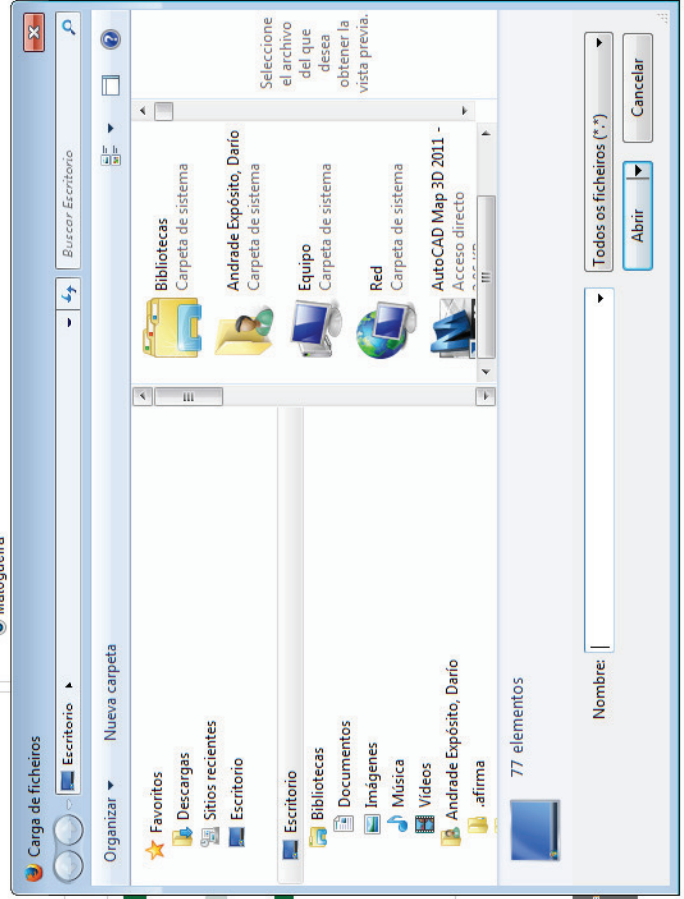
Carga de ficheiros

Escritorio

Buscar Escritorio

Organizar ▾ Nueva carpeta

Favoritos
Descargas
Sitios recientes
Escritorio

Escritorio
Bibliotecas
Documentos
Imágenes
Música
Vídeos
Andrade Expósito, Darío
.afirma

Bibliotecas
Carpeta de sistema

Andrade Expósito, Darío
Carpeta de sistema

Equipo
Carpeta de sistema

Red
Carpeta de sistema

AutoCAD Map 3D 2011 -
Acceso directo

Seleccione el archivo del que desea obtener la vista previa.

77 elementos

Nombre:

Todos os ficheiros (*.*)

Abrir

Cancelar